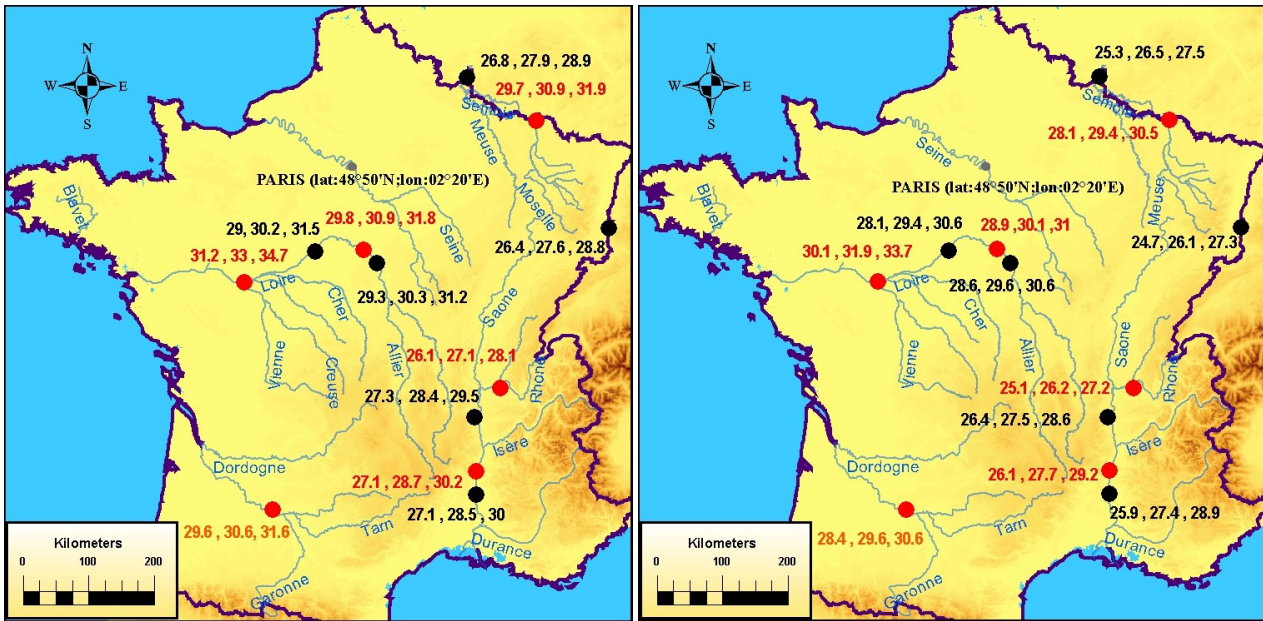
N
W
E
S

26.8 , 27.9 , 28.9
29.7 , 30.9 , 31.9
Semois
Meuse
Moselle
Seine
PARIS (lat:48°50'N;lon:02°20'E)
Blavet
29 , 30.2 , 31.5
29.8 , 30.9 , 31.8
31.2 , 33 , 34.7
Loire
Cher
29.3 , 30.3 , 31.2
26.4 , 27.6 , 28.8
Saone
Vienne
Creuse
Allier
26.1 , 27.1 , 28.1
Rhone
27.3 , 28.4 , 29.5
Isère
Dordogne
27.1 , 28.7 , 30.2
27.1 , 28.5 , 30
Tarn
Durance
29.6 , 30.6 , 31.6
Garonne
Kilometers
0
100
200

N
W
E
S

25.3 , 26.5 , 27.5
Semois
Seine
28.1 , 29.4 , 30.5
Meuse
PARIS (lat:48°50'N;lon:02°20'E)
Blavet
28.1 , 29.4 , 30.6
28.9 , 30.1 , 31
30.1 , 31.9 , 33.7
Loire
28.6 , 29.6 , 30.6
24.7 , 26.1 , 27.3
Cher
Vienne
Allier
Saone
Rhone
25.1 , 26.2 , 27.2
26.4 , 27.5 , 28.6
Isère
Dordogne
26.1 , 27.7 , 29.2
Tarn
25.9 , 27.4 , 28.9
28.4 , 29.6 , 30.6
Durance
Garonne
Kilometers
0
100
200